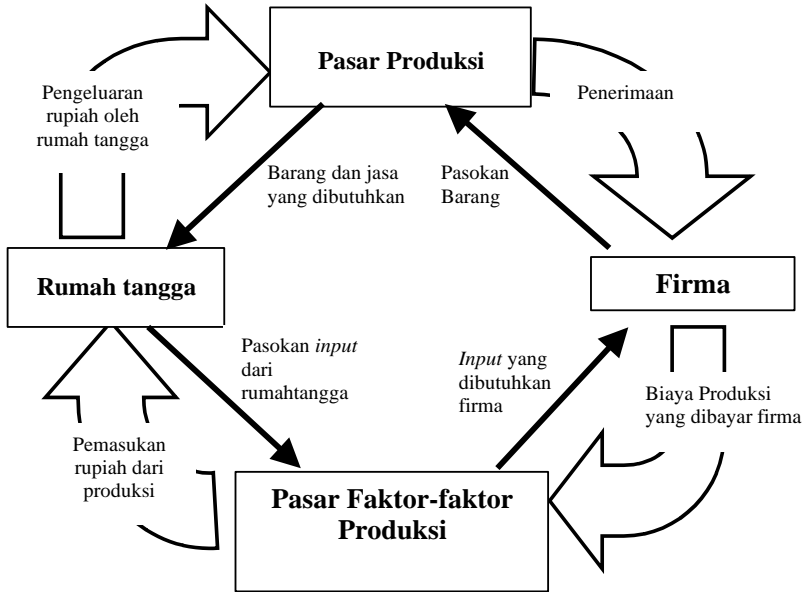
Pasar Produksi

Pengeluaran rupiah oleh rumah tangga

Penerimaan

Barang dan jasa yang dibutuhkan

Pasokan Barang

Rumah tangga

Firma

Pasokan *input* dari rumahtangga

*Input* yang dibutuhkan firma

Biaya Produksi yang dibayar firma

Pemasukan rupiah dari produksi

Pasar Faktor-faktor Produksi